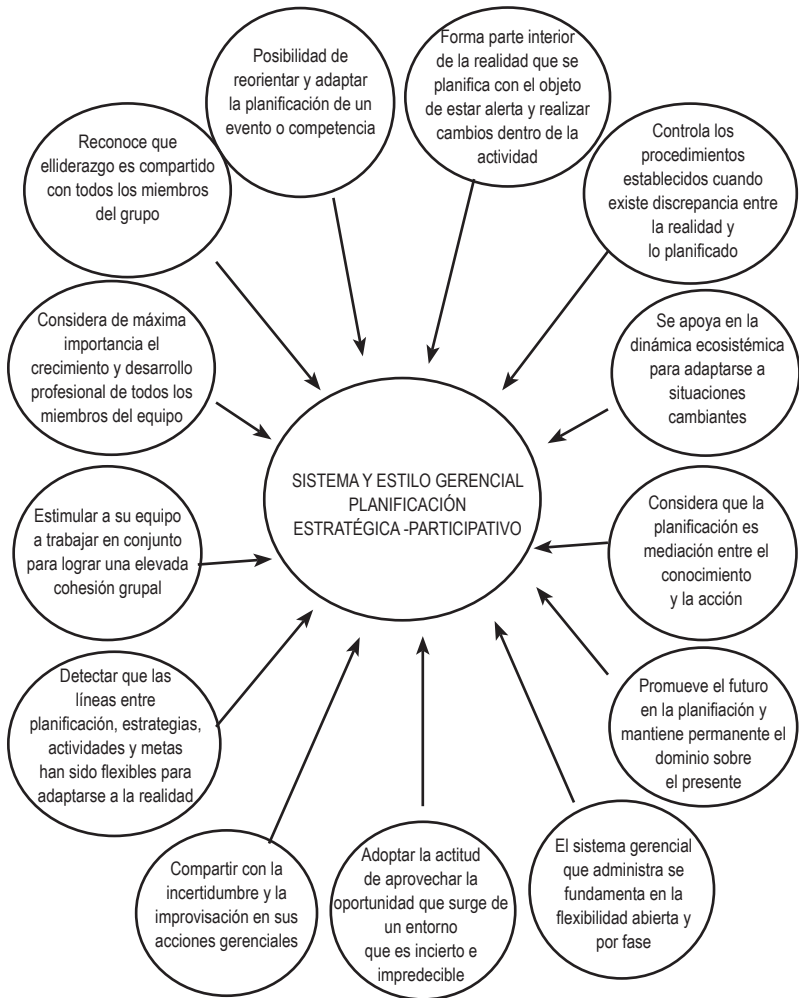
SISTEMA Y ESTILO GERENCIAL PLANIFICACIÓN ESTRATÉGICA -PARTICIPATIVO

Posibilidad de reorientar y adaptar la planificación de un evento o competencia

Forma parte interior de la realidad que se planifica con el objeto de estar alerta y realizar cambios dentro de la actividad

Controla los procedimientos establecidos cuando existe discrepancia entre la realidad y lo planificado

Se apoya en la dinámica ecosistémica para adaptarse a situaciones cambiantes

Considera que la planificación es mediación entre el conocimiento y la acción

Promueve el futuro en la planifiación y mantiene permanente el dominio sobre el presente

El sistema gerencial que administra se fundamenta en la flexibilidad abierta y por fase

Adoptar la actitud de aprovechar la oportunidad que surge de un entorno que es incierto e impredecible

Compartir con la incertidumbre y la improvisación en sus acciones gerenciales

Detectar que las líneas entre planificación, estrategias, actividades y metas han sido flexibles para adaptarse a la realidad

Estimular a su equipo a trabajar en conjunto para lograr una elevada cohesión grupal

Considera de máxima importancia el crecimiento y desarrollo profesional de todos los miembros del equipo

Reconoce que elliderazgo es compartido con todos los miembros del grupo